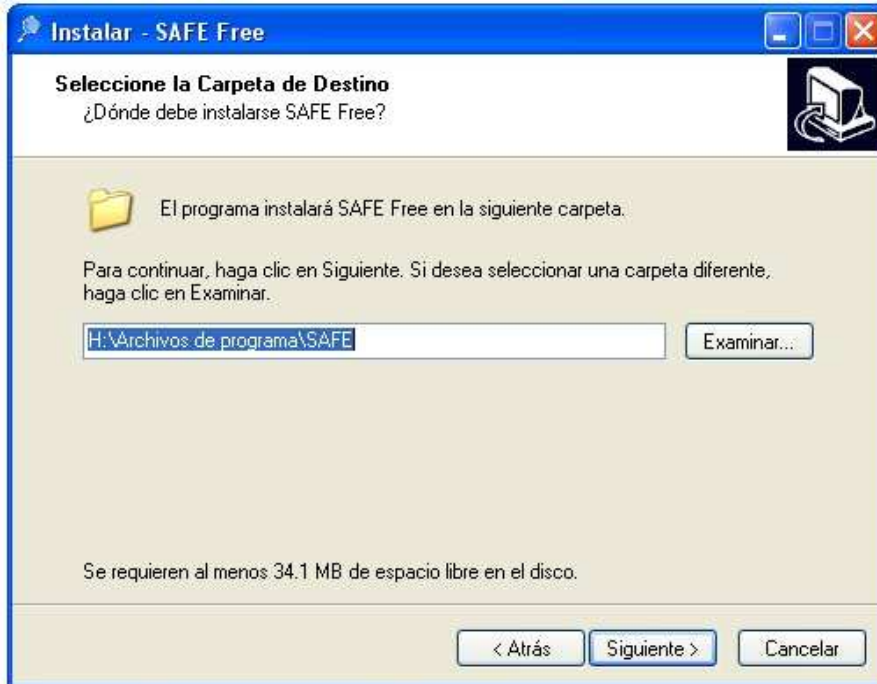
Instalar - SAFE Free

Seleccione la Carpeta de Destino
¿Dónde debe instalarse SAFE Free?

El programa instalará SAFE Free en la siguiente carpeta.

Para continuar, haga clic en Siguiente. Si desea seleccionar una carpeta diferente, haga clic en Examinar.

H:\Archivos de programa\SAFE

Examinar...

Se requieren al menos 34.1 MB de espacio libre en el disco.

< Atrás
Siguiente >
Cancelar